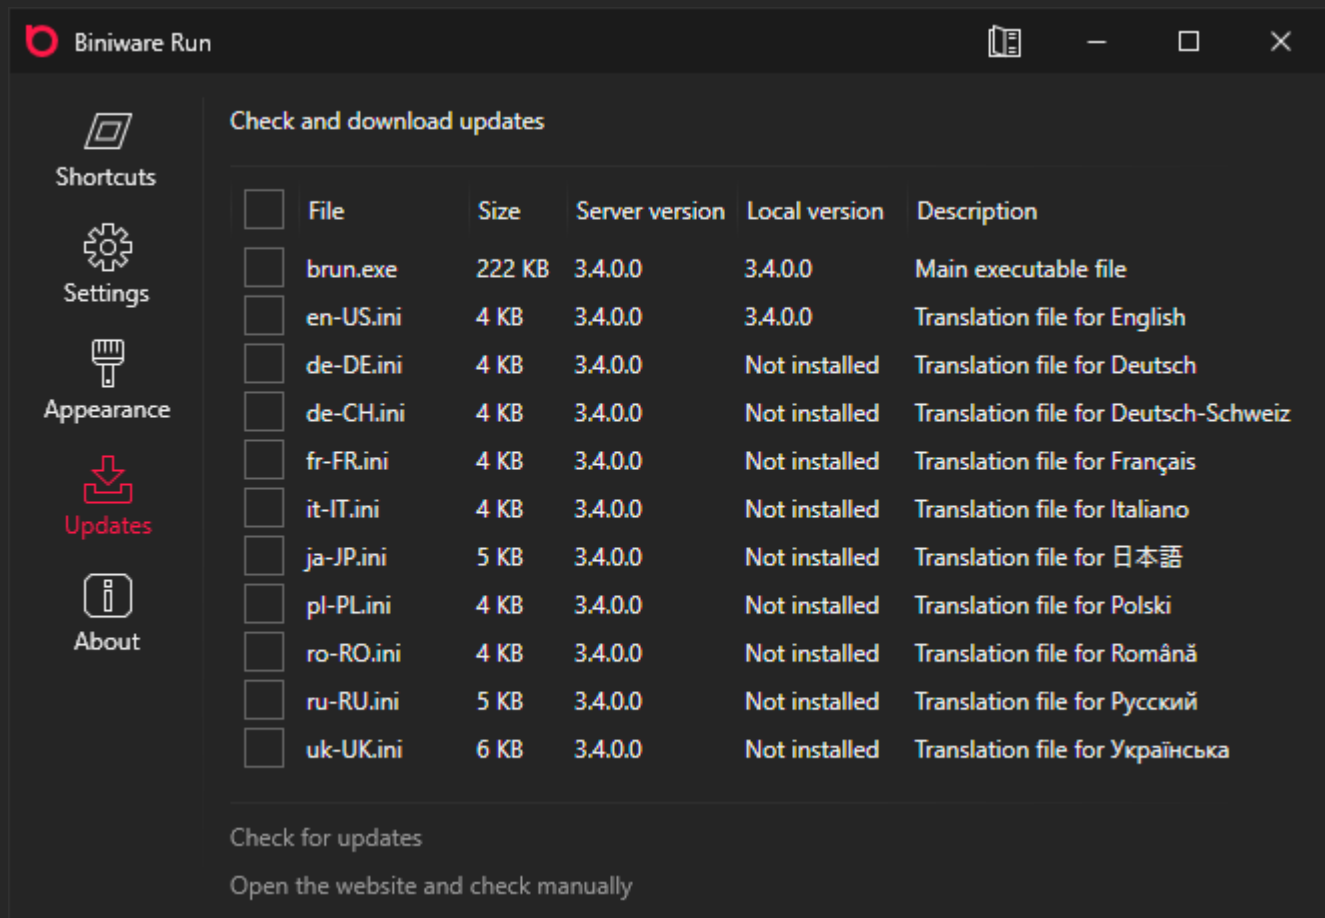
Biniware Run

Shortcuts
Settings
Appearance
Updates
About

Check and download updates

| File | Size | Server version | Local version | Description |
|---|---|---|---|---|
| brun.exe | 222 KB | 3.4.0.0 | 3.4.0.0 | Main executable file |
| en-US.ini | 4 KB | 3.4.0.0 | 3.4.0.0 | Translation file for English |
| de-DE.ini | 4 KB | 3.4.0.0 | Not installed | Translation file for Deutsch |
| de-CH.ini | 4 KB | 3.4.0.0 | Not installed | Translation file for Deutsch-Schweiz |
| fr-FR.ini | 4 KB | 3.4.0.0 | Not installed | Translation file for Français |
| it-IT.ini | 4 KB | 3.4.0.0 | Not installed | Translation file for Italiano |
| ja-JP.ini | 5 KB | 3.4.0.0 | Not installed | Translation file for 日本語 |
| pl-PL.ini | 4 KB | 3.4.0.0 | Not installed | Translation file for Polski |
| ro-RO.ini | 4 KB | 3.4.0.0 | Not installed | Translation file for Română |
| ru-RU.ini | 5 KB | 3.4.0.0 | Not installed | Translation file for Русский |
| uk-UK.ini | 6 KB | 3.4.0.0 | Not installed | Translation file for Українська |

Check for updates

Open the website and check manually